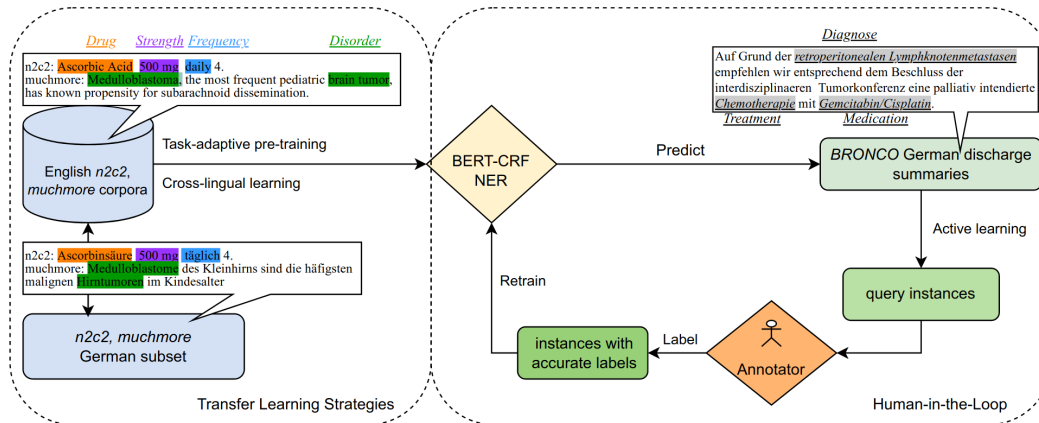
Drug Strength Frequency Disorder

n2c2: Ascorbic Acid 500 mg daily 4.
muchmore: Medulloblastoma, the most frequent pediatric brain tumor, has known propensity for subarachnoid dissemination.

English n2c2, muchmore corpora

Task-adaptive pre-training

Cross-lingual learning

n2c2: Ascorbinsäure 500 mg täglich 4.
muchmore: Medulloblastome des Kleinhirns sind die häfigsten malignen Hirntumoren im Kindesalter

n2c2, muchmore German subset

Transfer Learning Strategies

BERT-CRF NER

Predict

Retrain

Diagnose

Auf Grund der retroperitonealen Lymphknotenmetastasen empfehlen wir entsprechend dem Beschluss der interdisziplinaeren Tumorkonferenz eine palliativ intendierte Chemotherapie mit Gemcitabin/Cisplatin.

Treatment Medication

BRONCO German discharge summaries

Active learning

query instances

Annotator

Label

instances with accurate labels

Human-in-the-Loop